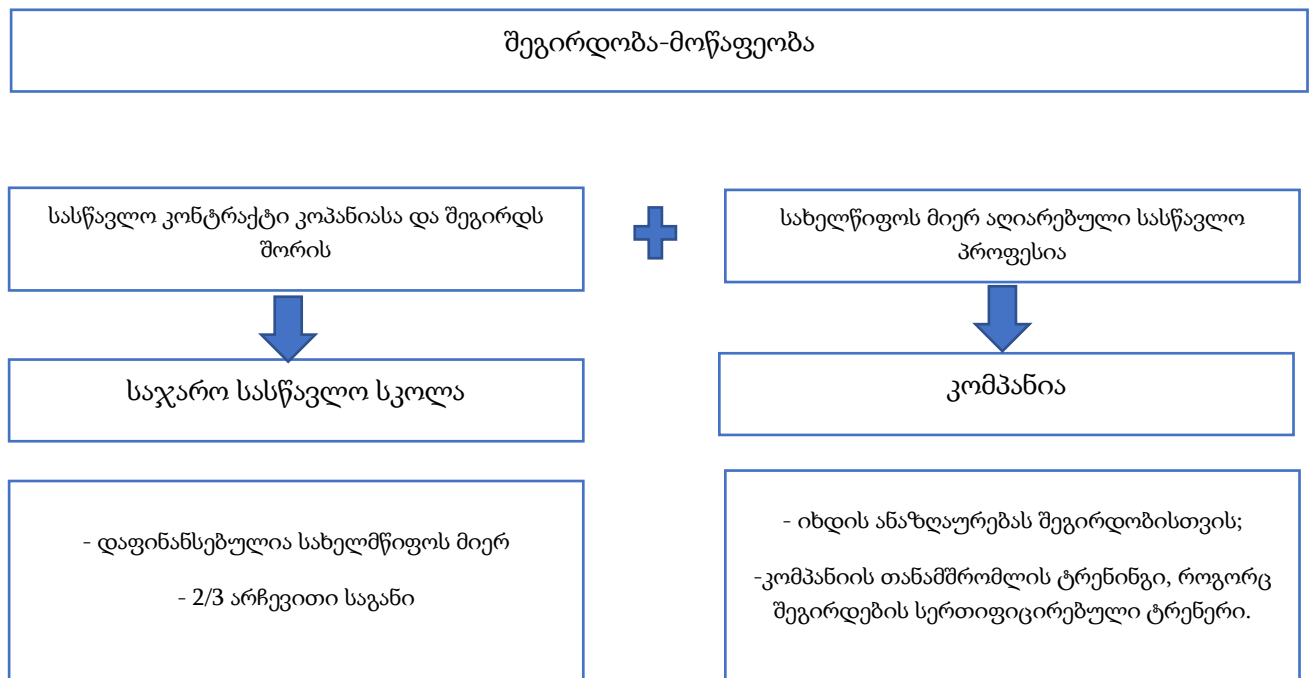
შეგირდობა-მოწაფეობა

სასწავლო კონტრაქტი კოპანიასა და შეგირდს შორის

საჯარო სასწავლო სკოლა

- დაფინანსებულია სახელმწიფოს მიერ

- 2/3 არჩევითი საგანი

სახელწიფოს მიერ აღიარებული სასწავლო პროფესია

კომპანია

- იხდის ანაზღაურებას შეგირდობისთვის;

-კომპანიის თანამშრომლის ტრენინგი, როგორც შეგირდების სერთიფიცირებული ტრენერი.